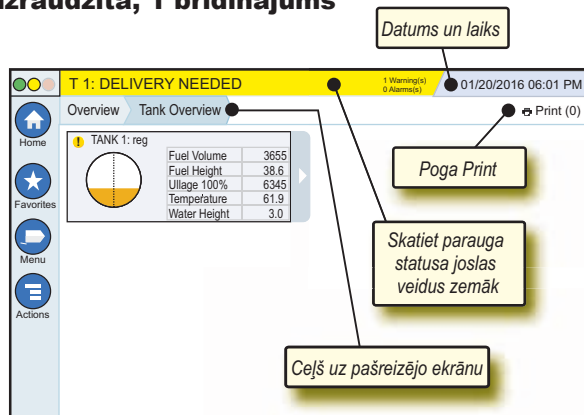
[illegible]azrādzīta, 1 brīdinājums

Datums un laiks

T 1: DELIVERY NEEDED

1 Warning(s)
0 Alarms(s)

01/20/2016 06:01 PM

Home

Overview

Tank Overview

Print (0)

TANK 1: reg

| Fuel Volume | 3655 |
|---|---|
| Fuel Height | 38.6 |
| Ullage 100% | 6345 |
| Temperature | 61.9 |
| Water Height | 3.0 |

Favorites

Menu

Actions

Poga Print

Skatiet parauga statusa joslas veidus zemāk

Ceļš uz pašreizējo ekrānu